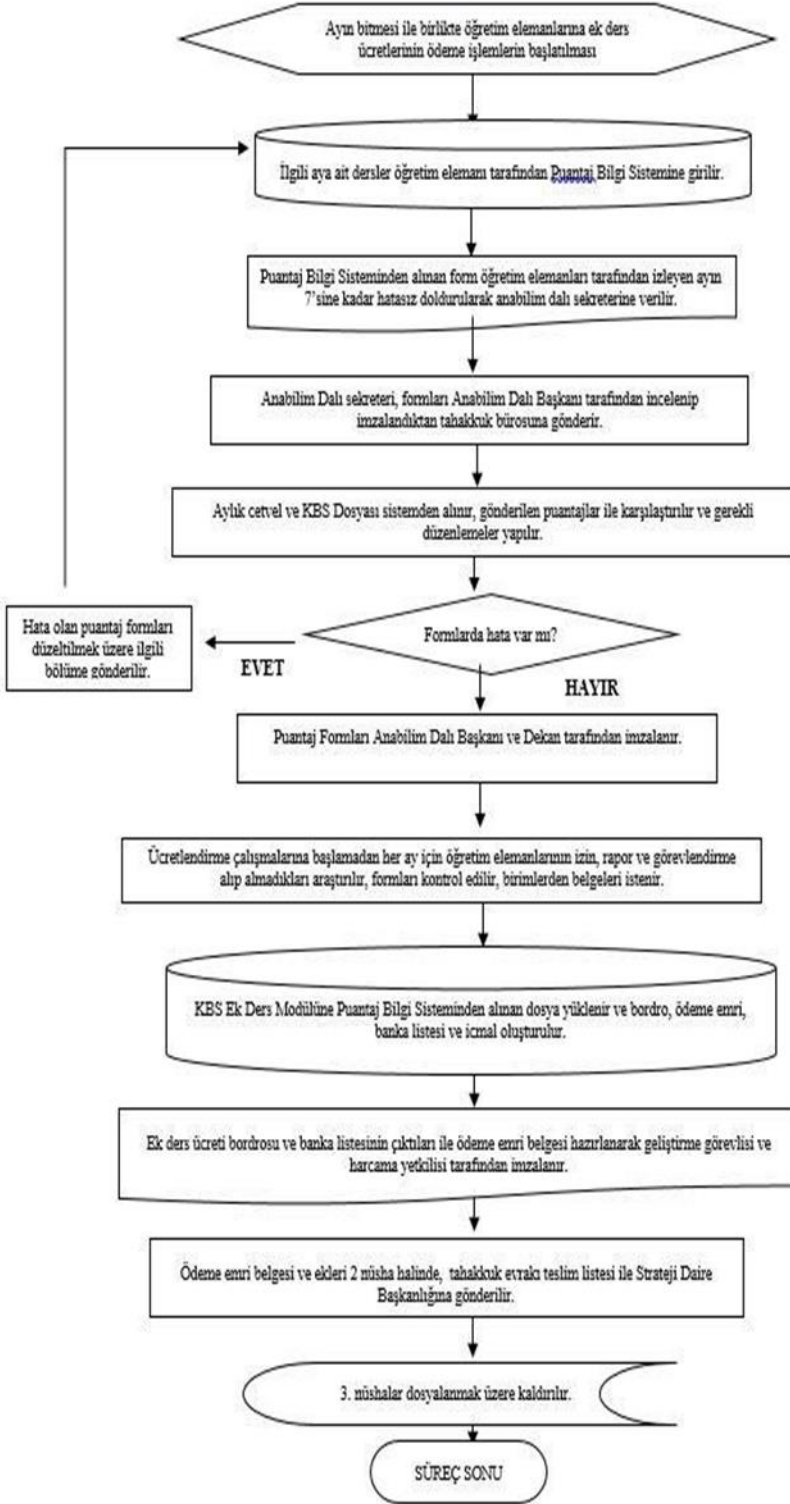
Ayın bitmesi ile birlikte öğretim elemanlarına ek ders ücretlerinin ödeme işlemlerin başlatılması

İlgili aya ait dersler öğretim elemanı tarafından Puantaj Bilgi Sistemine girilir.

Puantaj Bilgi Sisteminden alınan form öğretim elemanları tarafından izleyen ayın 7'sine kadar hatasız doldurularak anabilim dalı sekreterine verilir.

Anabilim Dalı sekreteri, formları Anabilim Dalı Başkanı tarafından incelenip imzalandıktan tahakkuk bürosuna gönderir.

Aylık cetvel ve KBS Dosyası sistemden alınır, gönderilen puantajlar ile karşılaştırılır ve gerekli düzenlemeler yapılır.

Hata olan puantaj formları düzeltilmek üzere ilgili bölüme gönderilir.

Formlarda hata var mı?

EVET

HAYIR

Puantaj Formları Anabilim Dalı Başkanı ve Dekan tarafından imzalanır.

Ücretlendirme çalışmalarına başlamadan her ay için öğretim elemanlarının izin, rapor ve görevlendirme alıp almadıkları araştırılır, formları kontrol edilir, birimlerden belgeleri istenir.

KBS Ek Ders Modülüne Puantaj Bilgi Sisteminden alınan dosya yüklenir ve bordro, ödeme emri, banka listesi ve icmal oluşturulur.

Ek ders ücreti bordrosu ve banka listesinin çıktıları ile ödeme emri belgesi hazırlanarak geliştirme görevlisi ve harcama yetkilisi tarafından imzalanır.

Ödeme emri belgesi ve ekleri 2 nüsha halinde, tahakkuk evrakı teslim listesi ile Strateji Daire Başkanlığına gönderilir.

3. nüshalar dosyalanmak üzere kaldırılır.

SÜREÇ SONU